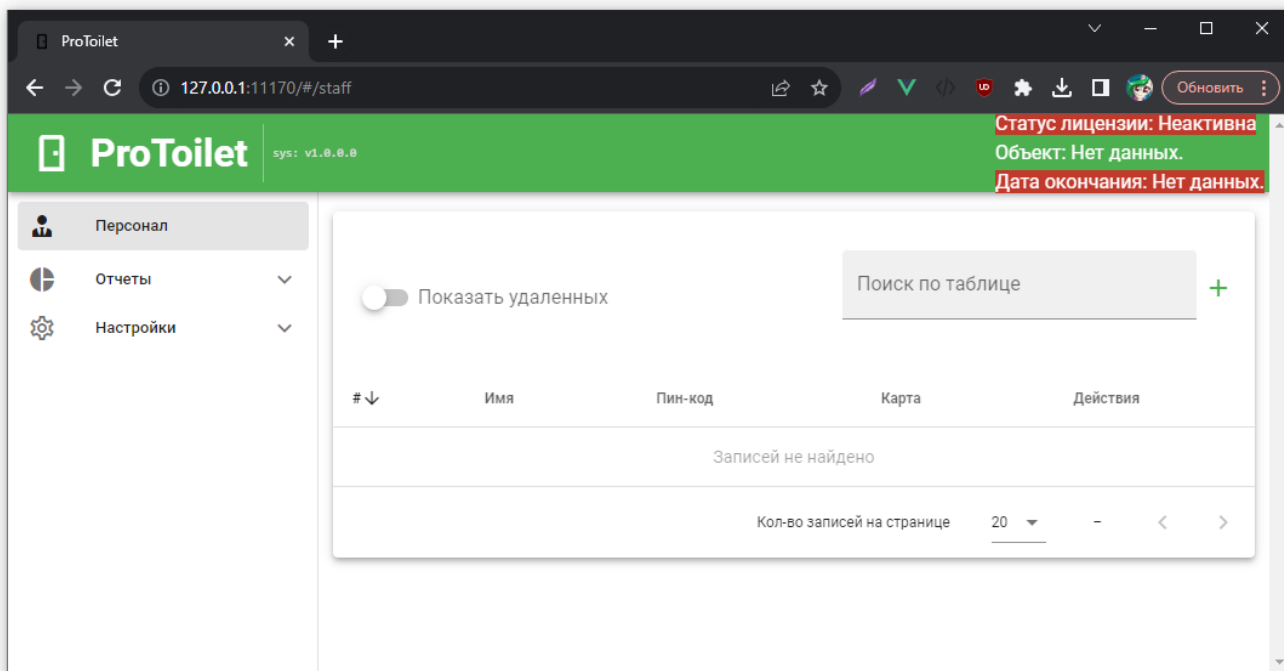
ProToilet

127.0.0.1:11170/#/staff

Обновить

ProToilet sys: v1.0.0.0

Статус лицензии: Неактивна
Объект: Нет данных.
Дата окончания: Нет данных.

Персонал
Отчеты
Настройки

Показать удаленных

Поиск по таблице

+

| # | Имя | Пин-код | Карта | Действия |
|---|---|---|---|---|
| Записей не найдено | | | | |

Кол-во записей на странице 20 –